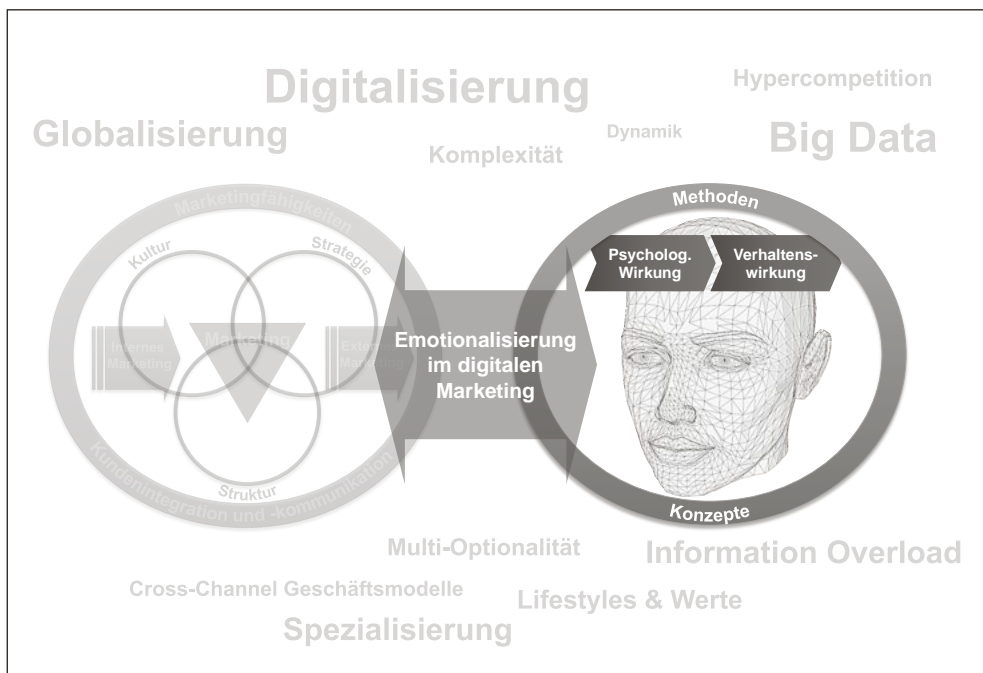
Digitalisierung

Hypercompetition

Globalisierung

Dynamik

Big Data

Komplexität

Marketingfähigkeiten

Kultur

Strategie

Internes Marketing

Marketing

Externes Marketing

Struktur

Kundenintegration und -kommunikation

Emotionalisierung im digitalen Marketing

Methoden

Psycholog. Wirkung

Verhaltenswirkung

Konzepte

Multi-Optionalität

Information Overload

Cross-Channel Geschäftsmodelle

Lifestyles & Werte

Spezialisierung